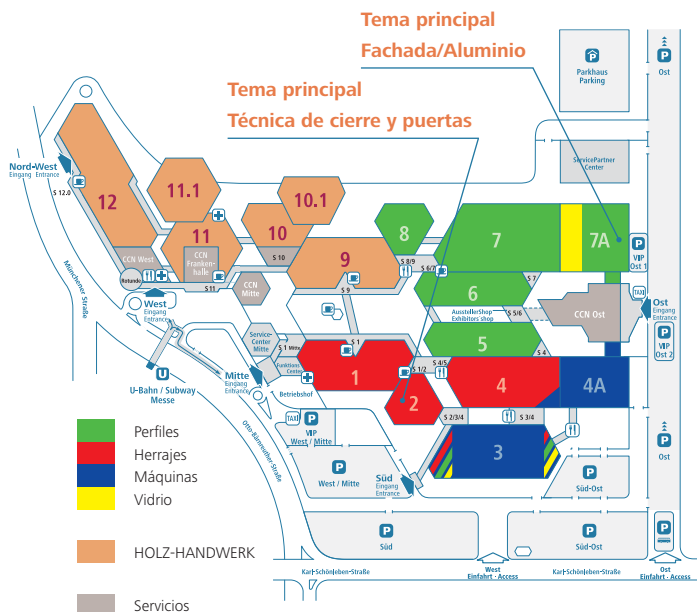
Tema principal
Fachada/Aluminio

Tema principal
Técnica de cierre y puertas

P
Parkhaus
Parking

P
Ost

ServicePartner
Center

Nord-West
Eingang Entrance

S 12.0

12

11.1

10.1

11

10

9

8

7

7A

P
VIP
Ost 1

CCN West

CCN Frankenhalle

Rotunde

S 11

S 10

S 9

S 8/9

S 6/7

S 7

6

Aussteller-Shop
Exhibitors shop

S 5/6

CCN Ost

Ost
Eingang
Entrance

P
VIP
Ost 2

CCN Mitte

West
Eingang
Entrance

Münchener Straße

U
U-Bahn / Subway
Messe

Service-Center
Mitte

S 1

5

S 4

1

S 1/2

S 4/5

4

4A

Mitte
Eingang
Entrance

Funktions-Center

Betriebshof

2

S 2/3/4

S 3/4

P
VIP
West / Mitte

3

P
Ost

Perfiles
Herrajes
Máquinas
Vidrio

HOLZ-HANDWERK

Servicios

Otto-Bärnreuther-Straße

P
West / Mitte

Süd
Eingang
Entrance

P
Süd-Ost

P
Süd

P
Süd-Ost

P
Ost

Karl-Schönleben-Straße

West
Einfahrt · Access

Karl-Schönleben-Straße

Ost
Einfahrt · Access